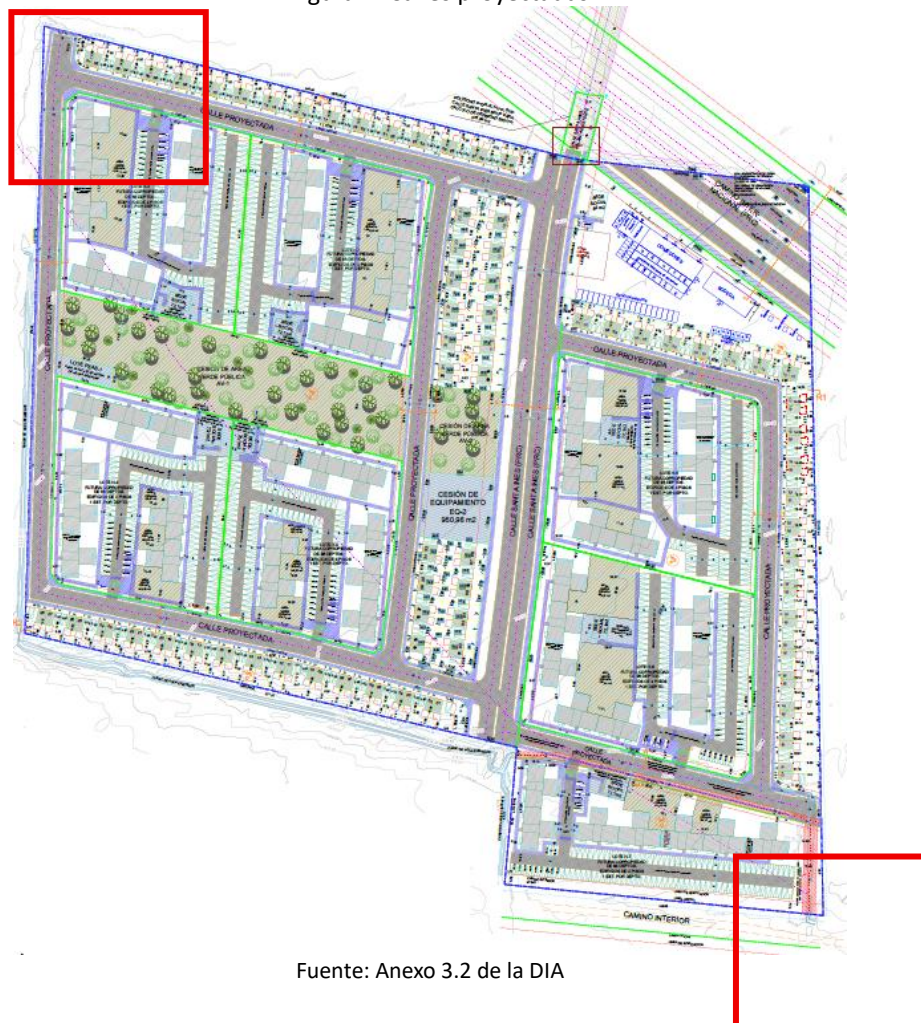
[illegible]

CALLE PROYECTADA

CALLE PROYECTADA

CALLE PROYECTADA

CALLE PROYECTADA

CALLE PROYECTADA

CALLE PROYECTADA

CALLE SANTA INES

CALLE SANTA INES

CALLE PROYECTADA

CESIÓN DE EQUIPAMIENTO EQ-2 960,96 m2

CESIÓN DE ÁREA VERDE PÚBLICA

CESIÓN DE ÁREA VERDE PÚBLICA

CALLE PROYECTADA

CAMINO INTERIOR

Fuente: Anexo 3.2 de la DIA